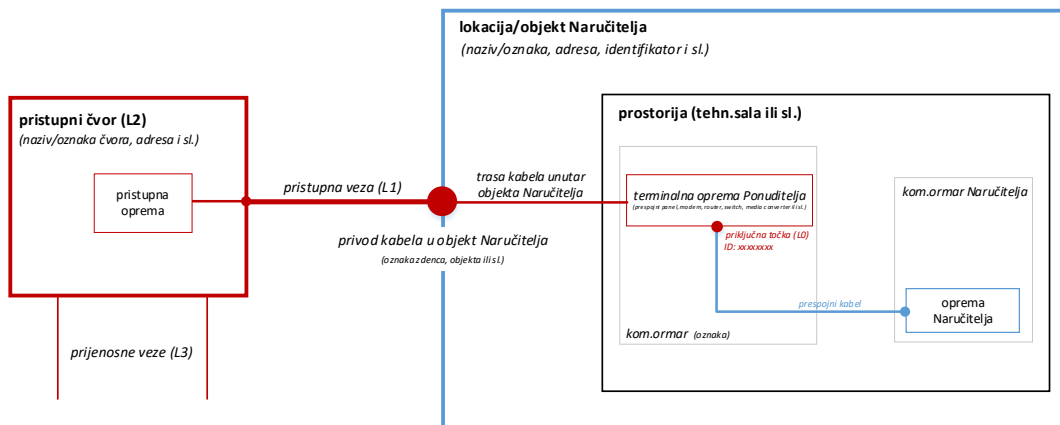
lokacija/objekt Naručitelja
(naziv/oznaka, adresa, identifikator i sl.)

pristupni čvor (L2)
(naziv/oznaka čvora, adresa i sl.)

pristupna oprema

pristupna veza (L1)

privod kabela u objekt Naručitelja
(oznaka zdenca, objekta ili sl.)

trasa kabela unutar objekta Naručitelja

prostorija (tehn.sala ili sl.)

terminalna oprema Ponuditelja
(prespojni panel, modem, router, switch, media converter ili sl.)

priključna točka (L0)
ID: xxxxxxxx

kom.ormar Naručitelja

prespojni kabel

oprema Naručitelja

kom.ormar (oznaka)

prijenosne veze (L3)